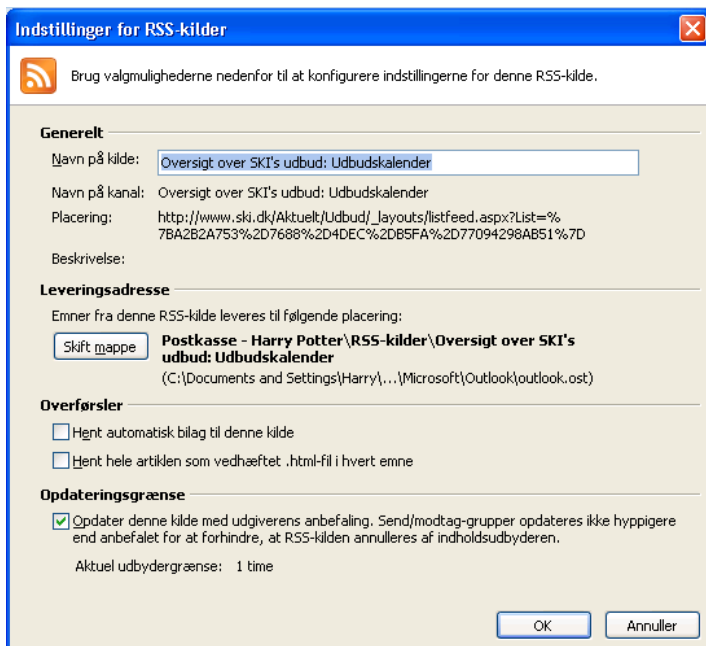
Indstillinger for RSS-kilder

Brug valgmulighederne nedenfor til at konfigurere indstillingerne for denne RSS-kilde.

Generelt

Navn på kilde: Oversigt over SKI's udbud: Udbudskalender

Navn på kanal: Oversigt over SKI's udbud: Udbudskalender

Placering: http://www.ski.dk/Aktuelt/Udbud/_layouts/listfeed.aspx?List=%7BA2B2A753%2D7688%2D4DEC%2DB5FA%2D77094298AB51%7D

Beskrivelse:

Leveringsadresse

Emner fra denne RSS-kilde leveres til følgende placering:

Skift mappe

Postkasse - Harry Potter\RSS-kilder\Oversigt over SKI's udbud: Udbudskalender

(C:\Documents and Settings\Harry\...\Microsoft\Outlook\outlook.ost)

Overførsler

Hent automatisk bilag til denne kilde

Hent hele artiklen som vedhæftet .html-fil i hvert emne

Opdateringsgrænse

Opdater denne kilde med udgiverens anbefaling. Send/modtag-grupper opdateres ikke hyppigere end anbefalet for at forhindre, at RSS-kilden annulleres af indholdsudbyderen.

Aktuel udbydergrænse: 1 time

OK

Annuller